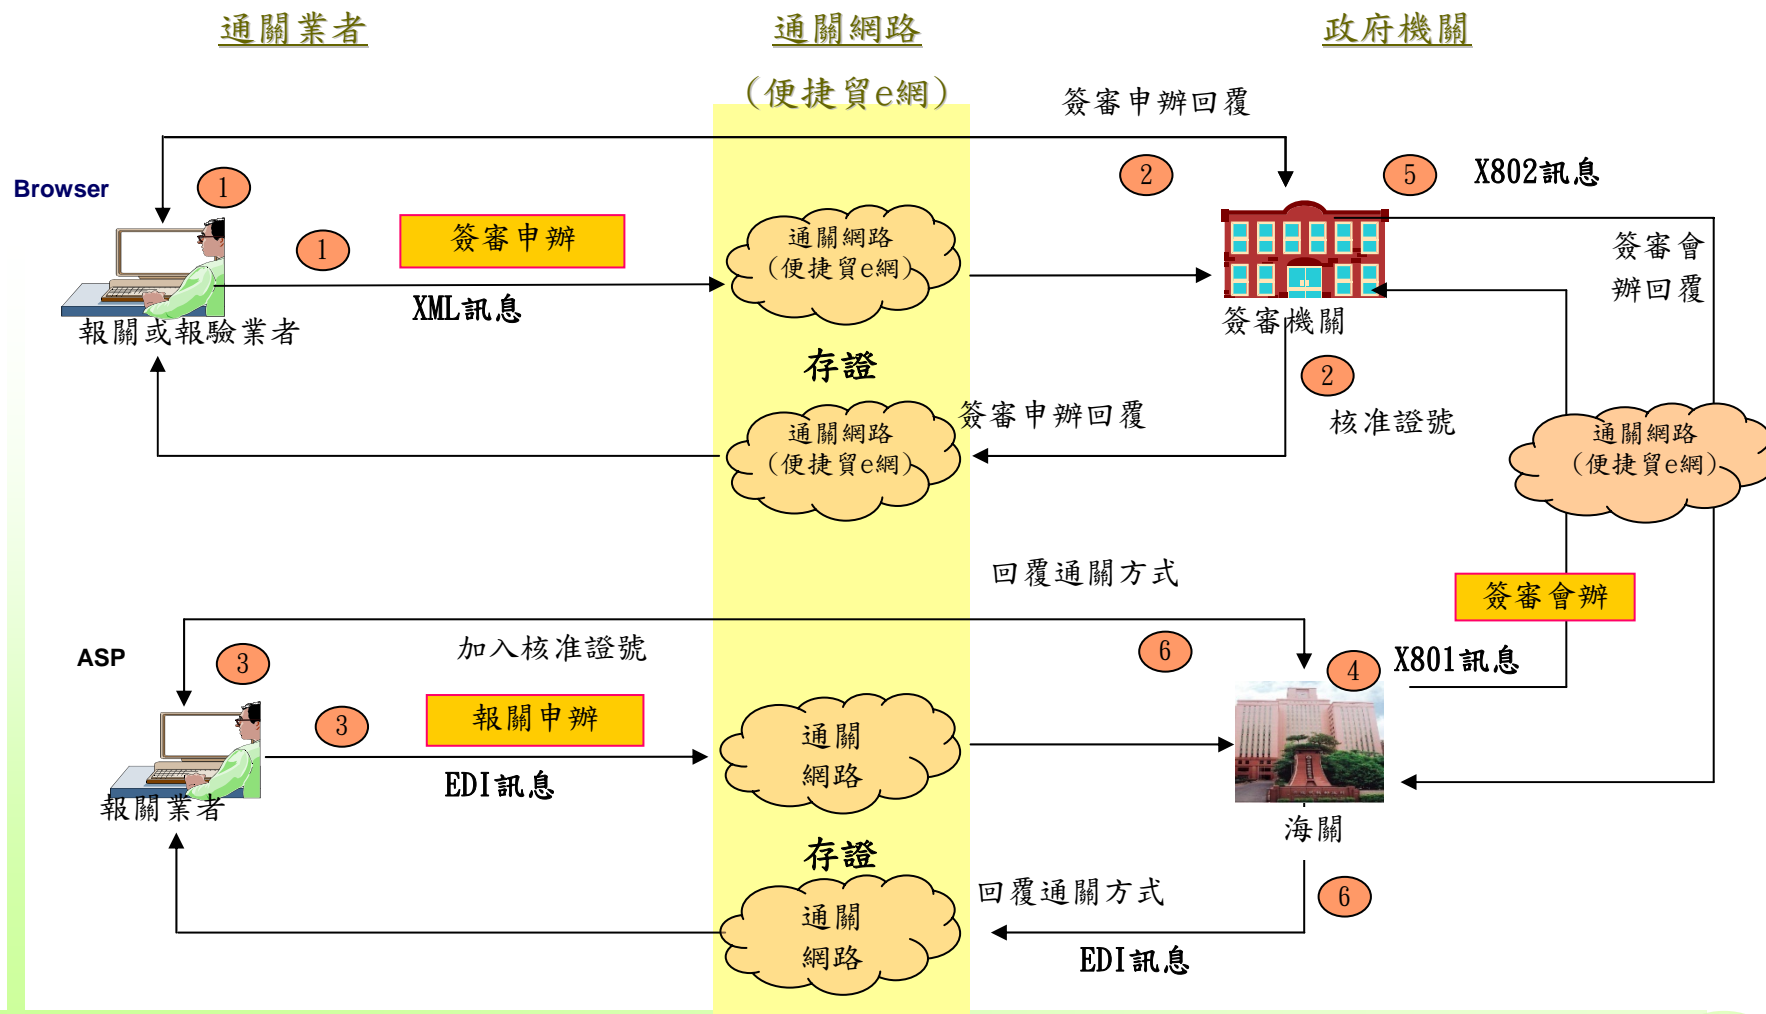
通關業者

通關網路
（便捷貿e網）

政府機關

簽審申辦回覆

Browser

1

2

5

X802訊息

1

簽審申辦

通關網路
（便捷貿e網）

簽審會
辦回覆

XML訊息

報關或報驗業者

簽審機關

存證

2

通關網路
（便捷貿e網）

簽審申辦回覆

核准證號

通關網路
（便捷貿e網）

回覆通關方式

簽審會辦

ASP

3

加入核准證號

6

4

X801訊息

3

報關申辦

通關
網路

EDI訊息

報關業者

海關

存證

回覆通關方式

6

通關
網路

EDI訊息